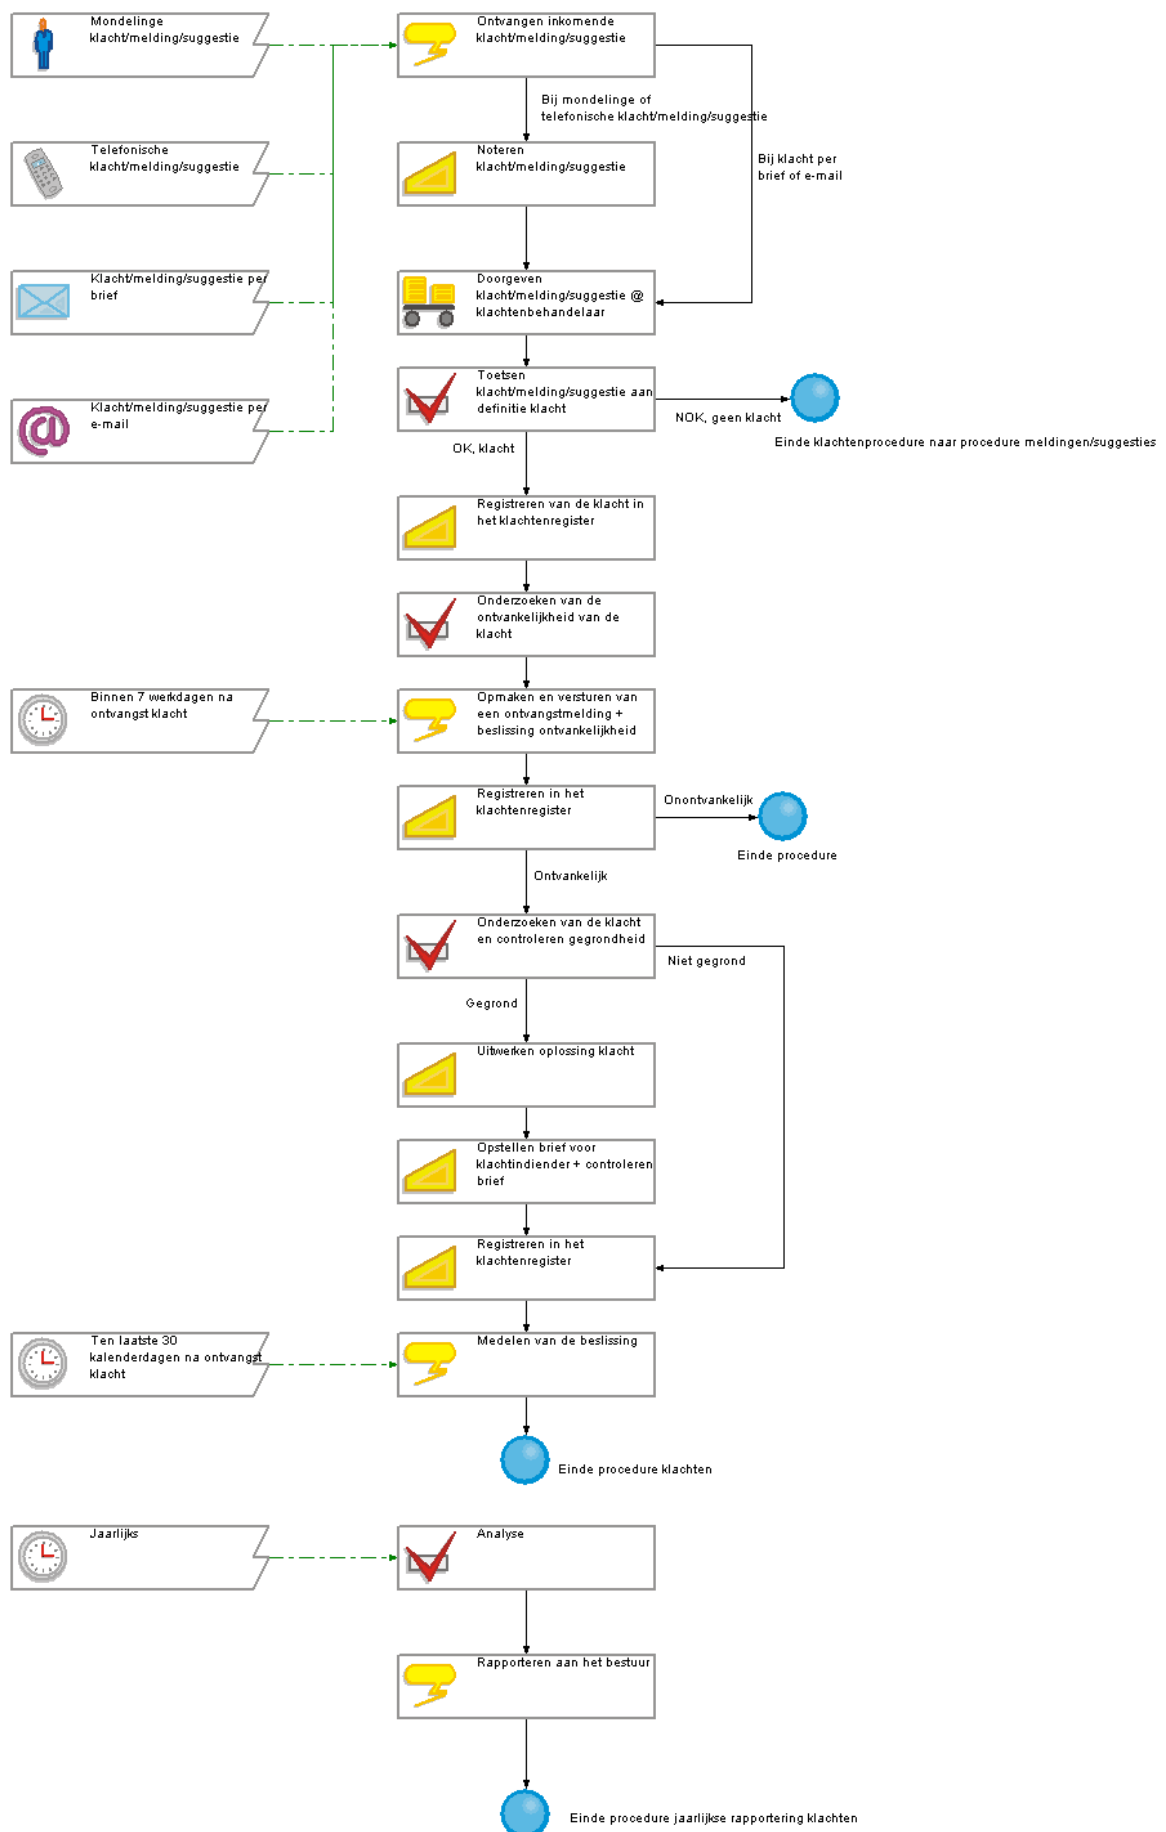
Mondelinge klacht/melding/suggestie

Telefonische klacht/melding/suggestie

Klacht/melding/suggestie per brief

Klacht/melding/suggestie per e-mail

Ontvangen inkomende klacht/melding/suggestie

Bij mondelinge of telefonische klacht/melding/suggestie

Bij klacht per brief of e-mail

Noteren klacht/melding/suggestie

Doorgeven klacht/melding/suggestie @ klachtenbehandelaar

Toetsen klacht/melding/suggestie aan definitie klacht

NOK, geen klacht

Einde klachtenprocedure naar procedure meldingen/suggesties

OK, klacht

Registreren van de klacht in het klachtenregister

Onderzoeken van de ontvankelijkheid van de klacht

Binnen 7 werkdagen na ontvangst klacht

Opmaken en versturen van een ontvangstmelding + beslissing ontvankelijkheid

Registreren in het klachtenregister

Onontvankelijk

Einde procedure

Ontvankelijk

Onderzoeken van de klacht en controleren gegrondheid

Niet gegrond

Gegrond

Uitwerken oplossing klacht

Opstellen brief voor klachtindiender + controleren brief

Registreren in het klachtenregister

Ten laatste 30 kalenderdagen na ontvangst klacht

Medelen van de beslissing

Einde procedure klachten

Jaarlijks

Analyse

Rapporteren aan het bestuur

Einde procedure jaarlijkse rapportering klachten